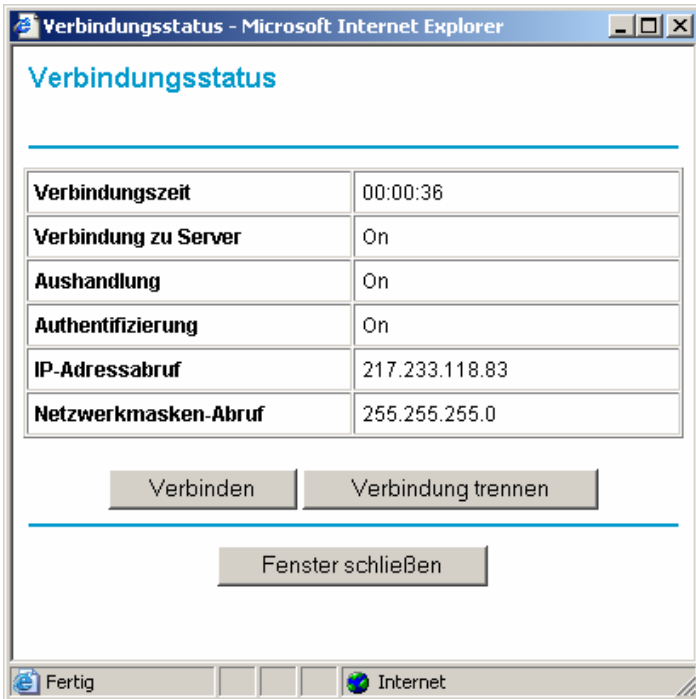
Verbindungsstatus - Microsoft Internet Explorer

Verbindungsstatus

| Verbindungszeit | 00:00:36 |
|---|---|
| Verbindung zu Server | On |
| Aushandlung | On |
| Authentifizierung | On |
| IP-Adressabruf | 217.233.118.83 |
| Netzwerkmasken-Abruf | 255.255.255.0 |

Verbinden

Verbindung trennen

Fenster schließen

Fertig

Internet